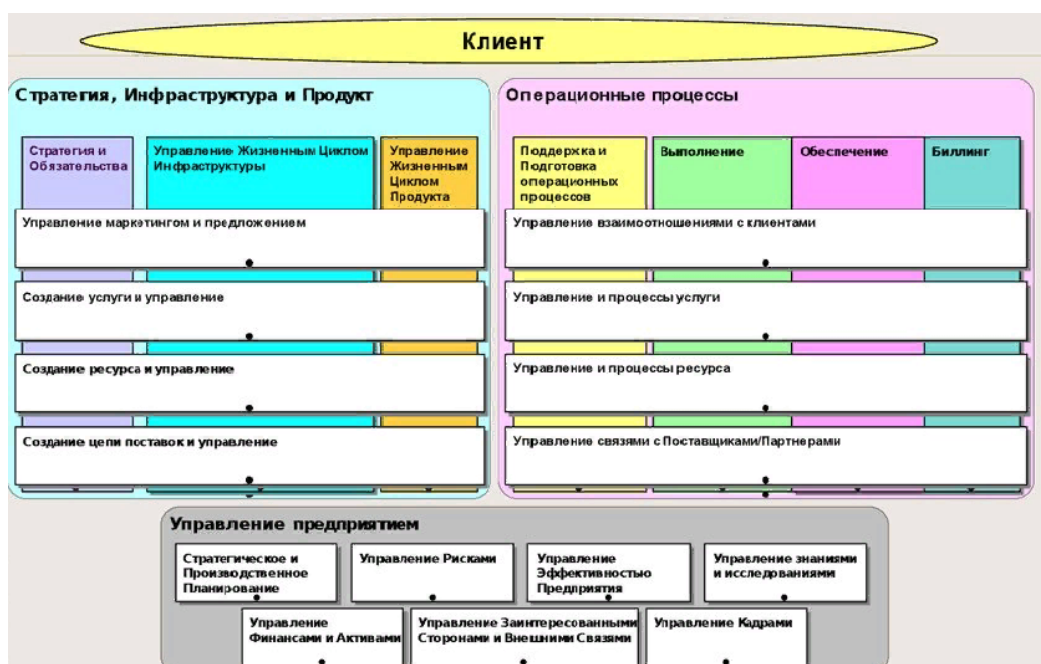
Клиент

Стратегия, Инфраструктура и Продукт

Стратегия и Обязательства

Управление Жизненным Циклом Инфраструктуры

Управление Жизненным Циклом Продукта

Управление маркетингом и предложением

Создание услуги и управление

Создание ресурса и управление

Создание цепи поставок и управление

Операционные процессы

Поддержка и Подготовка операционных процессов

Выполнение

Обеспечение

Биллинг

Управление взаимоотношениями с клиентами

Управление и процессы услуги

Управление и процессы ресурса

Управление связями с Поставщиками/Партнерами

Управление предприятием

Стратегическое и Производственное Планирование

Управление Рисками

Управление Эффективностью Предприятия

Управление знаниями и исследованиями

Управление Финансами и Активами

Управление Заинтересованными Сторонами и Внешними Связями

Управление Кадрами